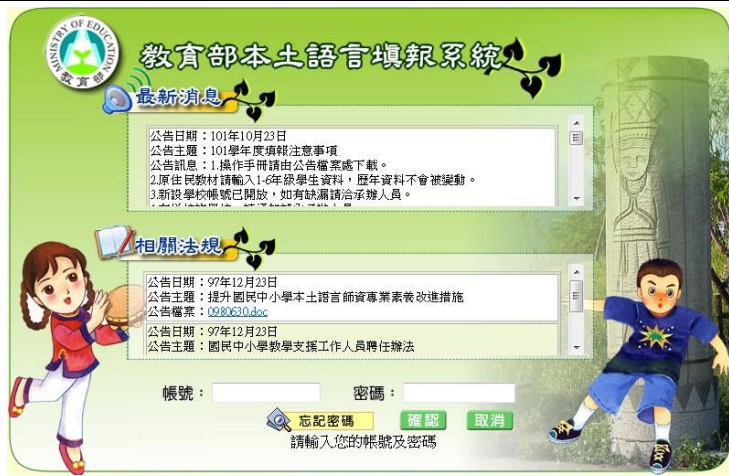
MINISTRY OF EDUCATION
教育部

教育部本土語言填報系統

最新消息

公告日期：101年10月23日
公告主題：101學年度填報注意事項
公告訊息：1.操作手冊請由公告檔案處下載。
2.原住民教材請輸入1-6年級學生資料，歷年資料不會被變動。
3.新設學校帳號已開放，如有缺漏請洽承辦人員。
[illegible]

相關法規

公告日期：97年12月23日
公告主題：提升國民中小學本土語言師資專業素養改進措施
公告檔案：0980630.doc
公告日期：97年12月23日
公告主題：國民中小學教學支援工作人員聘任辦法

帳號：
密碼：
忘記密碼
確認
取消
請輸入您的帳號及密碼